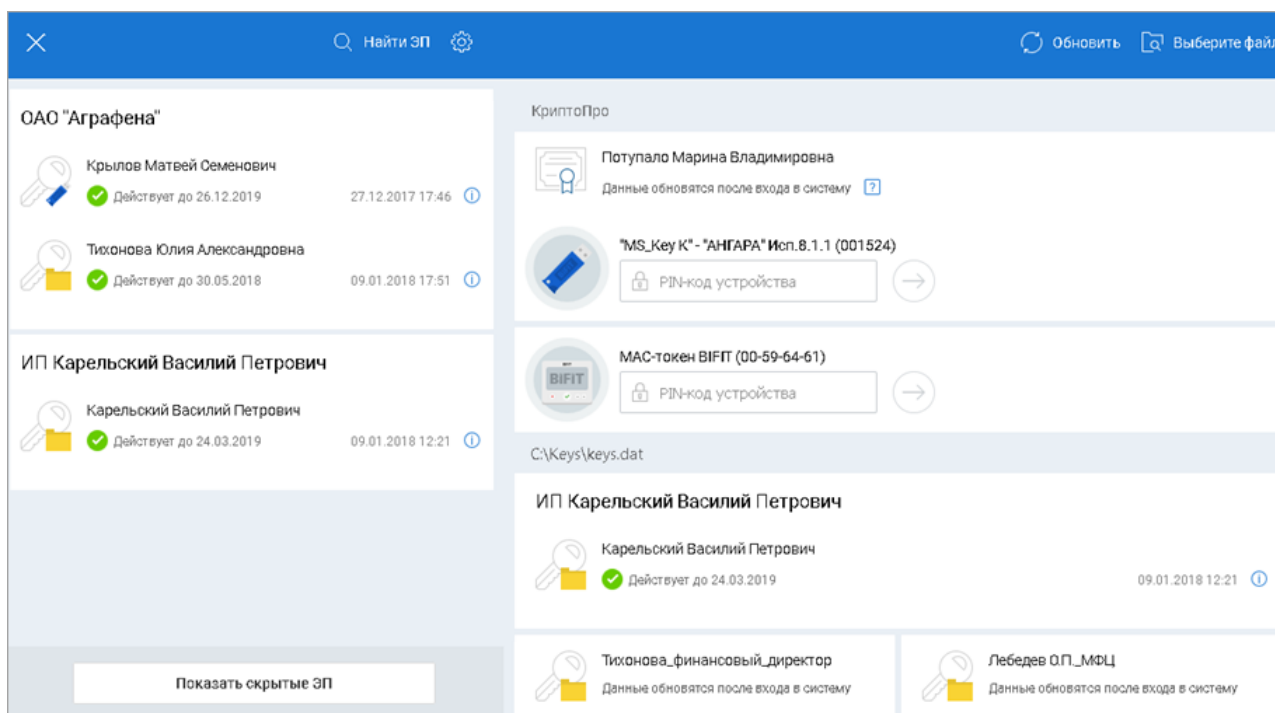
Найти ЭП

Обновить

Выберите фай

ОАО "Аграфена"

Крылов Матвей Семенович

Действует до 26.12.2019

27.12.2017 17:46

Тихонова Юлия Александровна

Действует до 30.05.2018

09.01.2018 17:51

ИП Карельский Василий Петрович

Карельский Василий Петрович

Действует до 24.03.2019

09.01.2018 12:21

Показать скрытые ЭП

КриптоПро

Потупало Марина Владимировна

Данные обновятся после входа в систему

?

"MS_Key K" - "АНГАРА" Исп.8.1.1 (001524)

PIN-код устройства

МАС-токен BIFIT (00-59-64-61)

BIFIT

PIN-код устройства

C:\Keys\keys.dat

ИП Карельский Василий Петрович

Карельский Василий Петрович

Действует до 24.03.2019

09.01.2018 12:21

Тихонова_финансовый_директор

Данные обновятся после входа в систему

Лебедев О.П._МФЦ

Данные обновятся после входа в систему